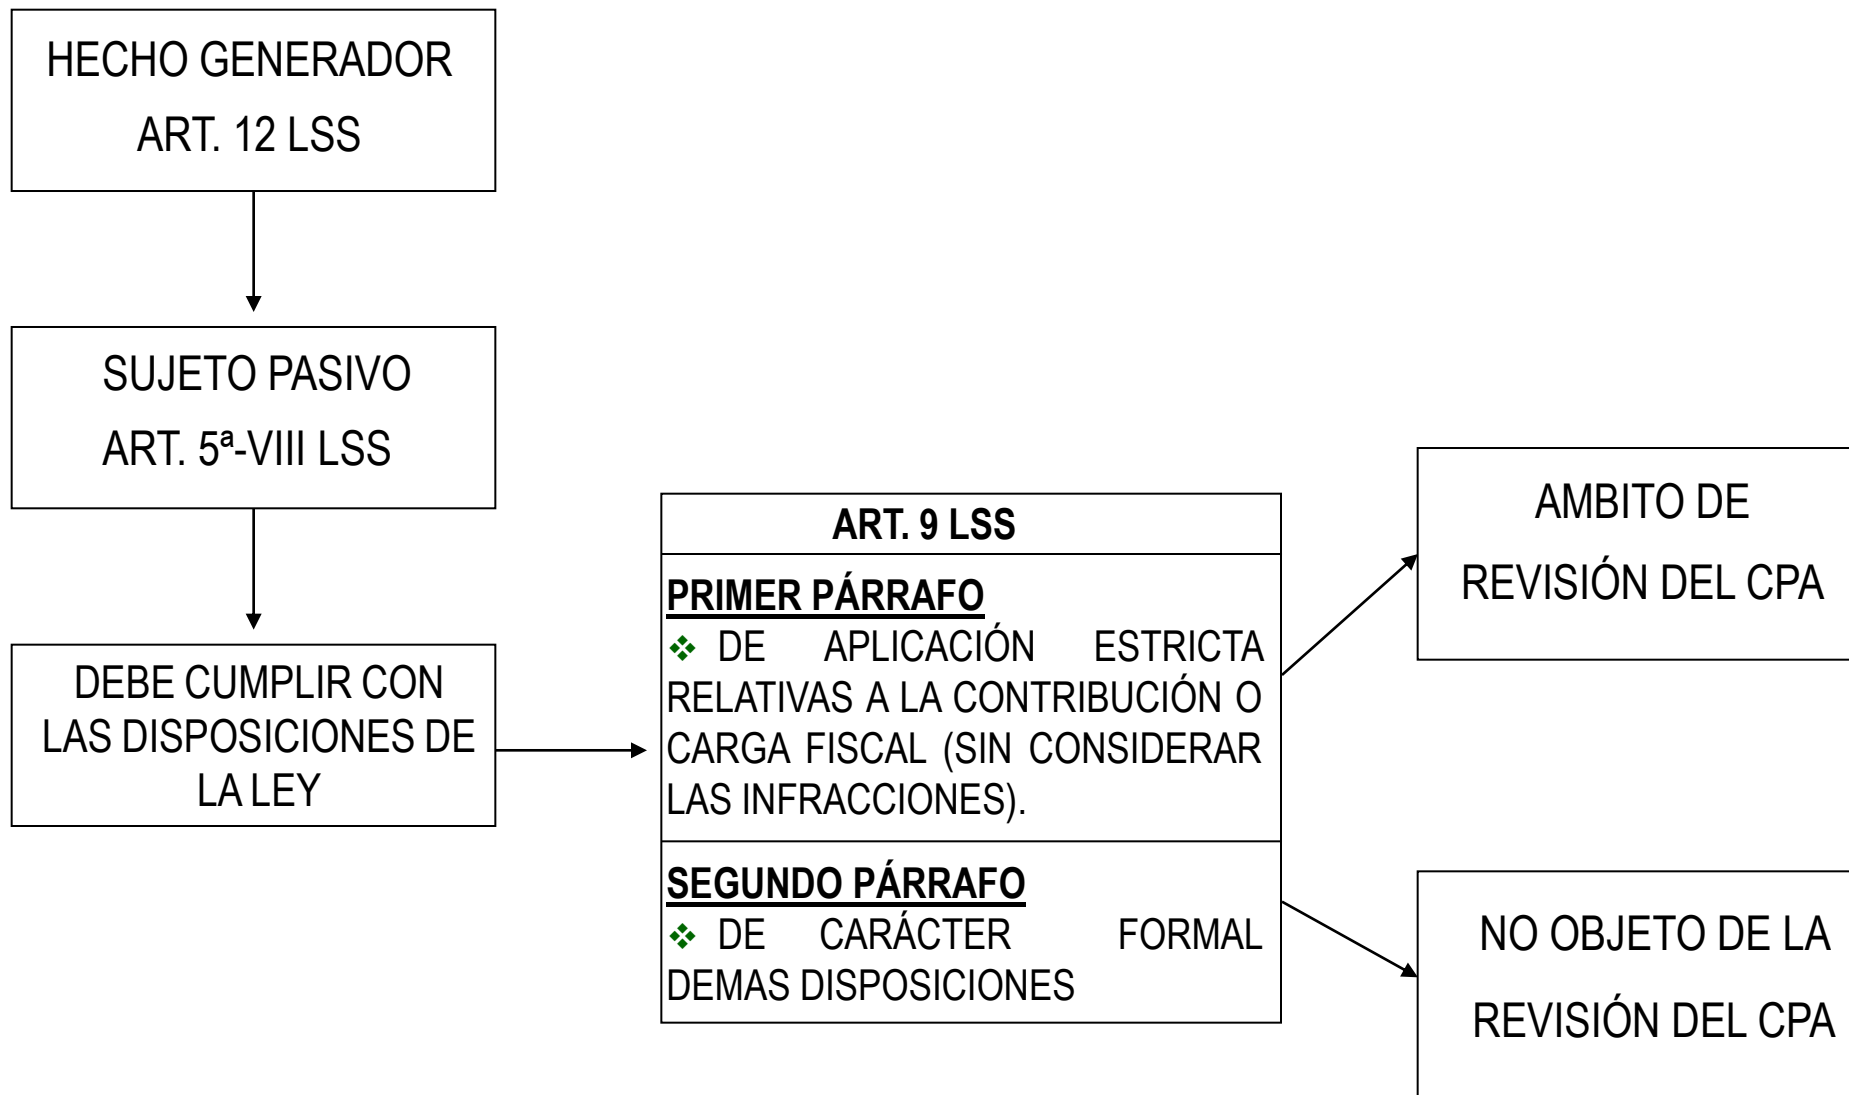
HECHO GENERADOR
ART. 12 LSS

SUJETO PASIVO
ART. 5ª-VIII LSS

DEBE CUMPLIR CON LAS DISPOSICIONES DE LA LEY

ART. 9 LSS

PRIMER PÁRRAFO
❖ DE APLICACIÓN ESTRICTA RELATIVAS A LA CONTRIBUCIÓN O CARGA FISCAL (SIN CONSIDERAR LAS INFRACCIONES).

SEGUNDO PÁRRAFO
❖ DE CARÁCTER FORMAL DEMAS DISPOSICIONES

AMBITO DE REVISIÓN DEL CPA

NO OBJETO DE LA REVISIÓN DEL CPA